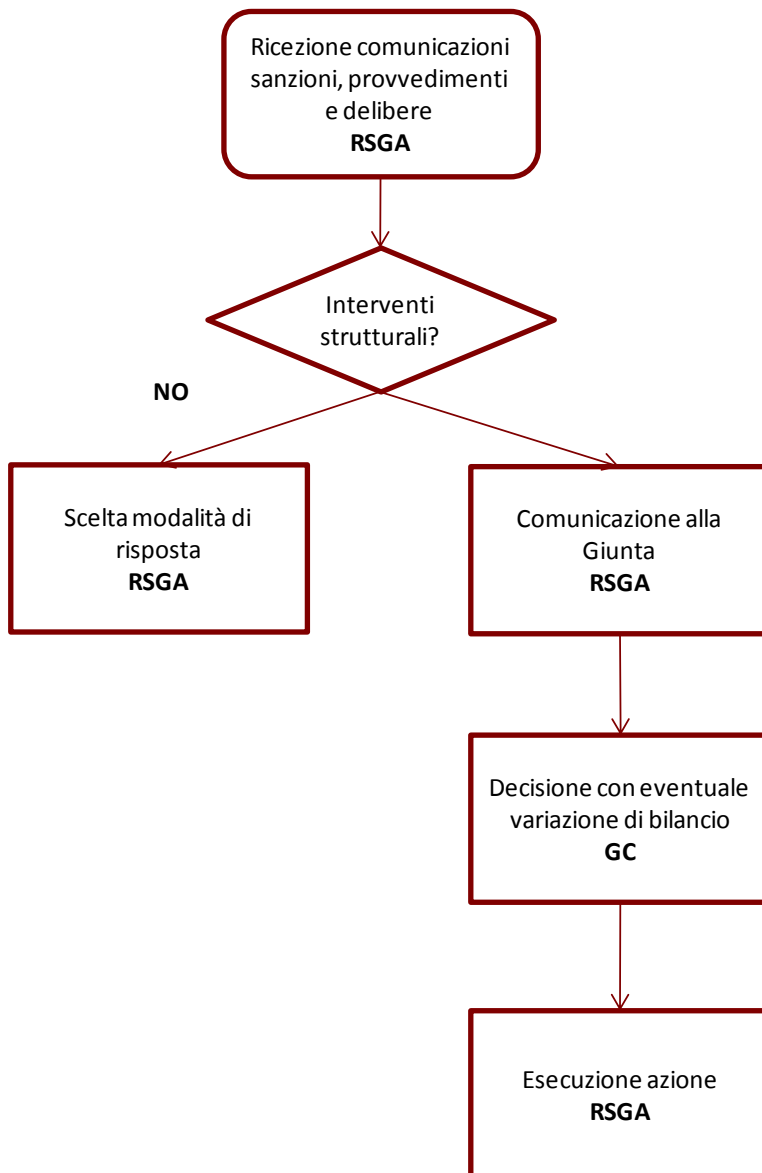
Ricezione comunicazioni sanzioni, provvedimenti e delibere
**RSGA**

Interventi strutturali?

NO

Scelta modalità di risposta
**RSGA**

Comunicazione alla Giunta
**RSGA**

Decisione con eventuale variazione di bilancio
**GC**

Esecuzione azione
**RSGA**